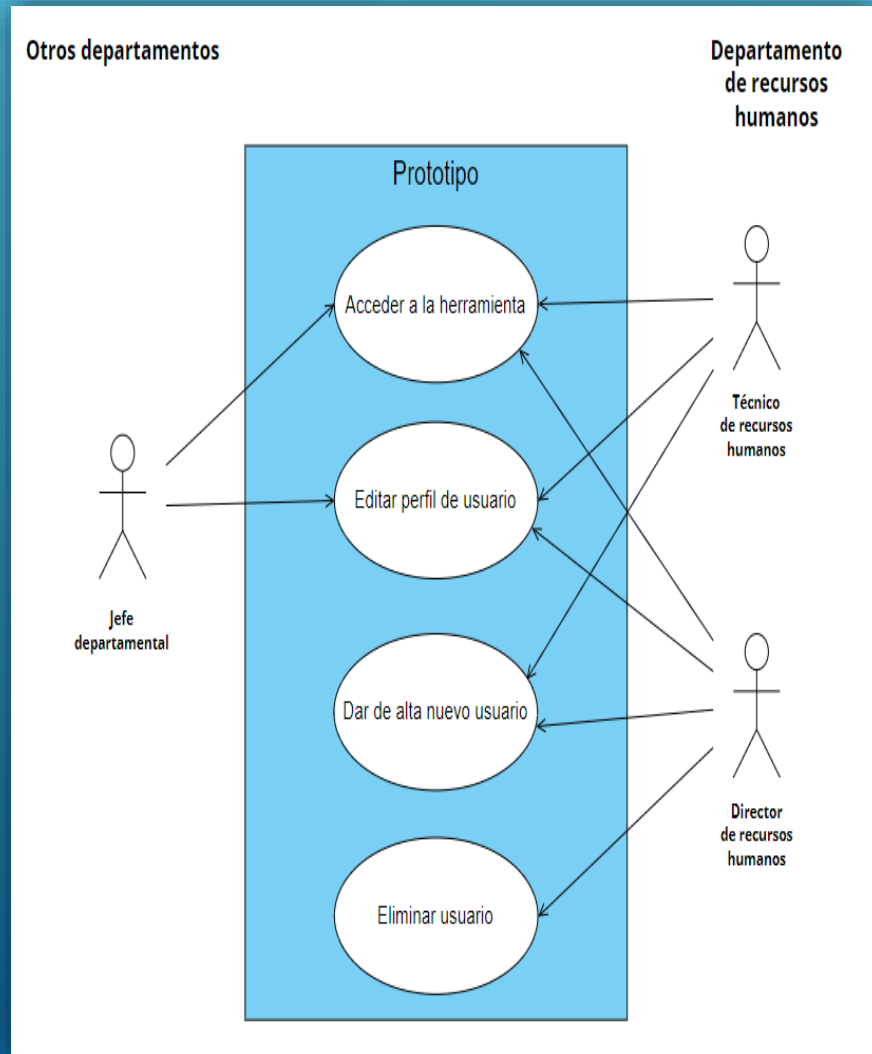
Otros departamentos

Departamento de recursos humanos

Prototipo

Acceder a la herramienta

Editar perfil de usuario

Dar de alta nuevo usuario

Eliminar usuario

Jefe departamental

Técnico de recursos humanos

Director de recursos humanos